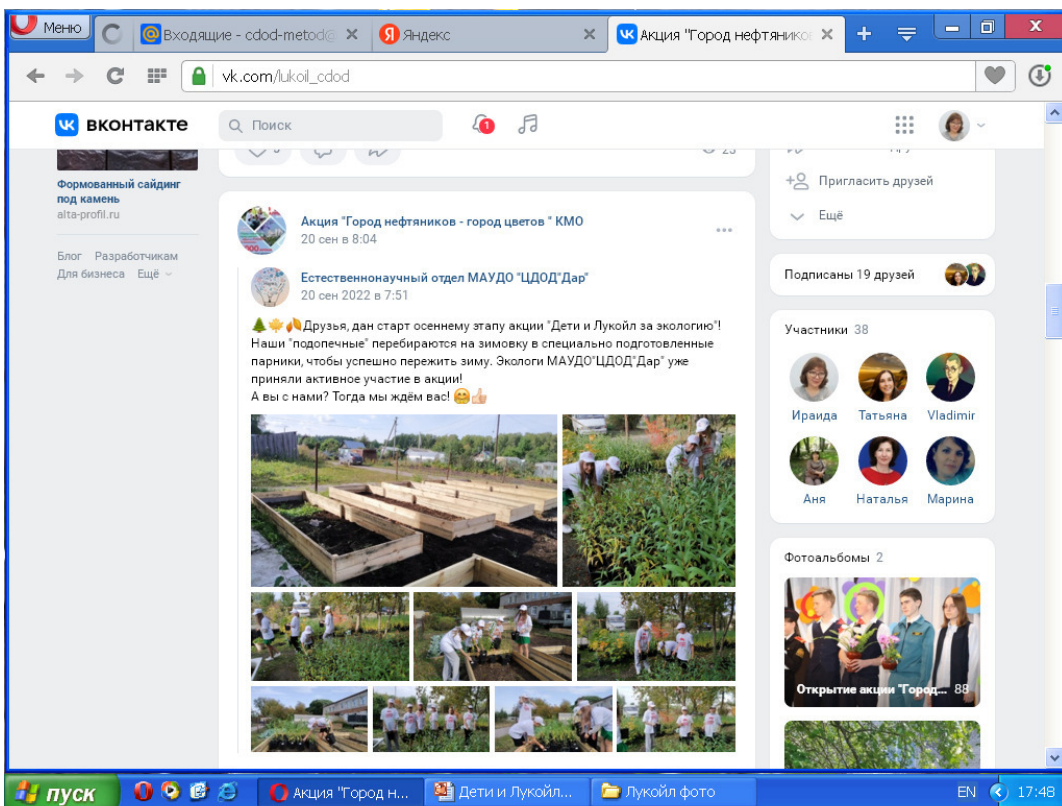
Меню
Входящие - cdod-metod@
Яндекс
Акция "Город нефтяников
vk.com/lukoil_cdod
вконтакте
Поиск
1
Формованный сайдинг под камень
alta-profil.ru
Блог Разработчикам
Для бизнеса Ещё
23
Акция "Город нефтяников - город цветов " КМО
20 сен в 8:04
Естественнонаучный отдел МАУДО "ЦДОД"Дар"
20 сен 2022 в 7:51
Друзья, дан старт осеннему этапу акции "Дети и Лукойл за экологию"! Наши "подопечные" перебираются на зимовку в специально подготовленные парники, чтобы успешно пережить зиму. Экологи МАУДО"ЦДОД"Дар" уже приняли активное участие в акции!
А вы с нами? Тогда мы ждём вас!
Пригласить друзей
Ещё
Подписаны 19 друзей
Участники 38
Ираида
Татьяна
Vladimir
Аня
Наталья
Марина
Фотоальбомы 2
Открытие акции "Город...
88
пуск
Акция "Город н...
Дети и Лукойл...
Лукойл фото
EN
17:48